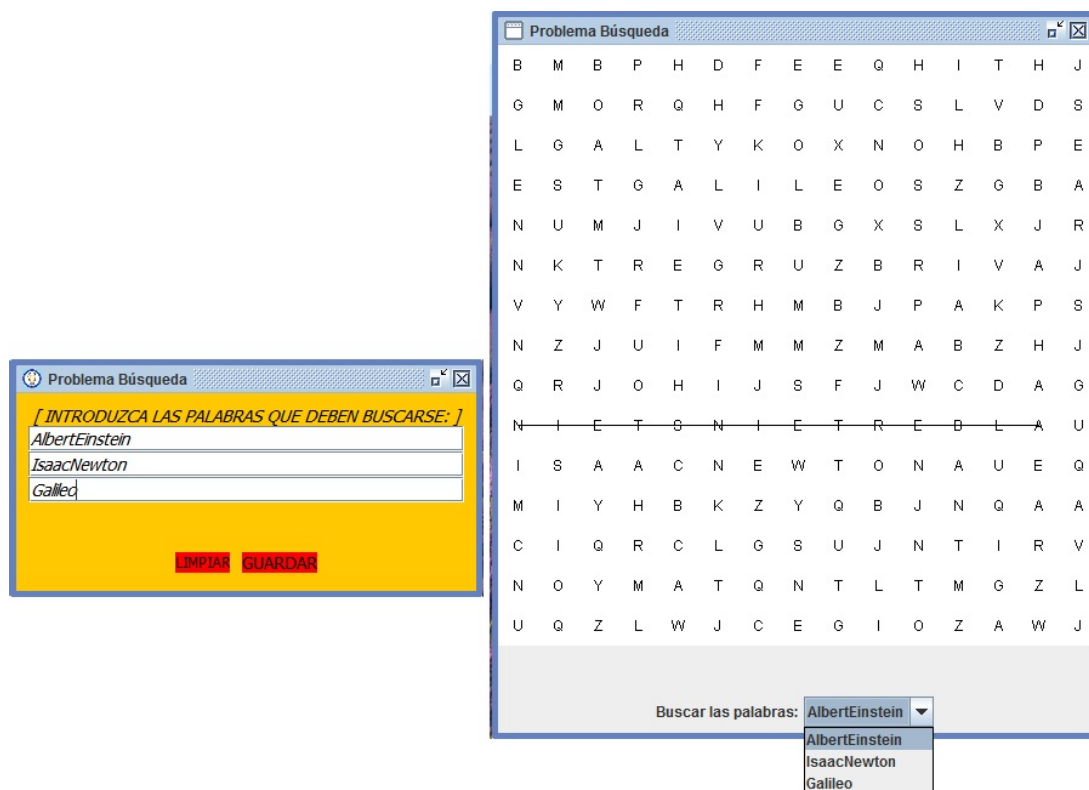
Problema Búsqueda

[ INTRODUZCA LAS PALABRAS QUE DEBEN BUSCARSE: ]

AlbertEinstein

IsaacNewton

Galileo

LIMPIAR GUARDAR

Problema Búsqueda

| | | | | | | | | | | | | | | |
|---|---|---|---|---|---|---|---|---|---|---|---|---|---|---|
| B | M | B | P | H | D | F | E | E | Q | H | I | T | H | J |
| G | M | O | R | Q | H | F | G | U | C | S | L | V | D | S |
| L | G | A | L | T | Y | K | O | X | N | O | H | B | P | E |
| E | S | T | G | A | L | I | L | E | O | S | Z | G | B | A |
| N | U | M | J | I | V | U | B | G | X | S | L | X | J | R |
| N | K | T | R | E | G | R | U | Z | B | R | I | V | A | J |
| V | Y | W | F | T | R | H | M | B | J | P | A | K | P | S |
| N | Z | J | U | I | F | M | M | Z | M | A | B | Z | H | J |
| Q | R | J | O | H | I | J | S | F | J | W | C | D | A | G |
| N | I | E | T | S | N | I | E | T | R | E | B | L | A | U |
| I | S | A | A | C | N | E | W | T | O | N | A | U | E | Q |
| M | I | Y | H | B | K | Z | Y | Q | B | J | N | Q | A | A |
| C | I | Q | R | C | L | G | S | U | J | N | T | I | R | V |
| N | O | Y | M | A | T | Q | N | T | L | T | M | G | Z | L |
| U | Q | Z | L | W | J | C | E | G | I | O | Z | A | W | J |

Buscar las palabras: AlbertEinstein

AlbertEinstein
IsaacNewton
Galileo